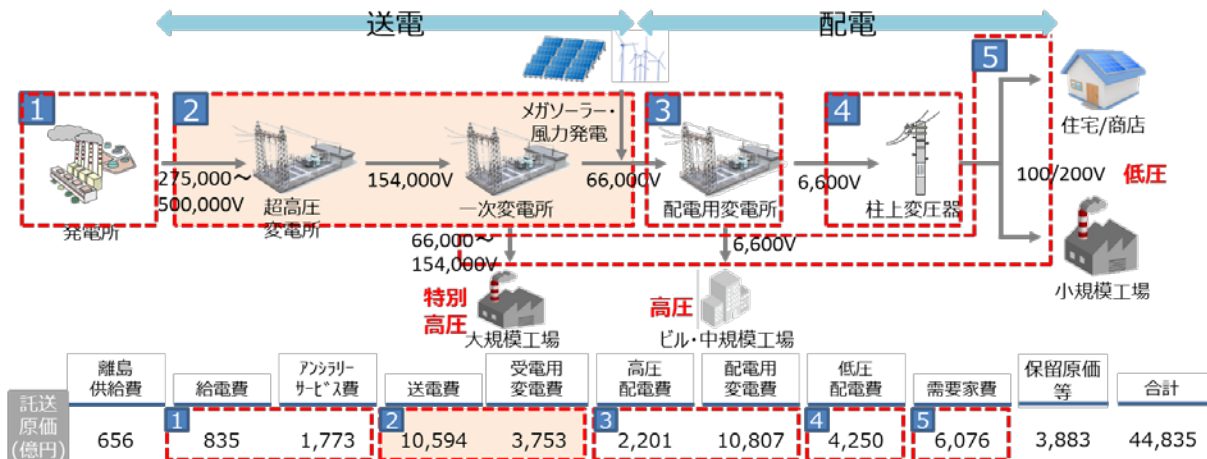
送電

配電

1

2

3

4

5

メガソーラー・風力発電

275,000～500,000V

154,000V

66,000V

6,600V

100/200V

低圧

発電所

超高圧変電所

一次変電所

配電用変電所

柱上変圧器

住宅/商店

66,000～154,000V

6,600V

特別高圧

大規模工場

高圧

ビル・中規模工場

小規模工場

| 託送原価(億円) | 離島供給費 | 給電費 | アンシラリーサービス費 | 送電費 | 受電用変電費 | 高圧配電費 | 配電用変電費 | 低圧配電費 | 需要家費 | 保留原価等 | 合計 |
|---|---|---|---|---|---|---|---|---|---|---|---|
| | 656 | 1 835 | 1,773 | 2 10,594 | 3,753 | 3 2,201 | 10,807 | 4 4,250 | 5 6,076 | 3,883 | 44,835 |